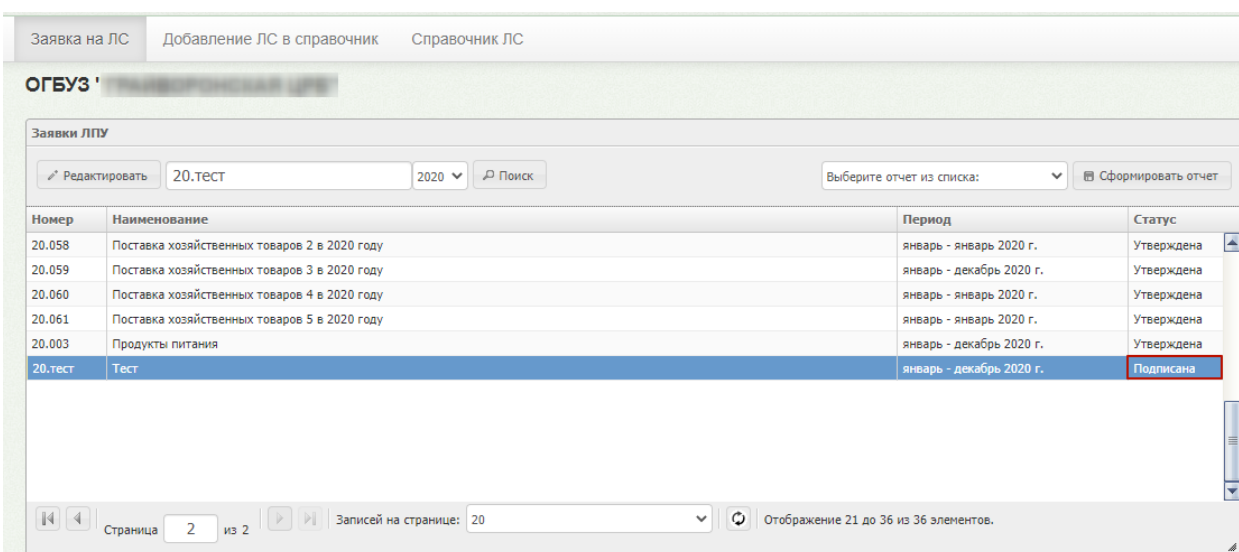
Заявка на ЛС | Добавление ЛС в справочник | Справочник ЛС

ОГБУЗ '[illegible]'

Заявки ЛПУ

Редактировать | 20.тест | 2020 | Поиск | Выберите отчет из списка: | Сформировать отчет

| Номер | Наименование | Период | Статус |
|---|---|---|---|
| 20.058 | Поставка хозяйственных товаров 2 в 2020 году | январь - январь 2020 г. | Утверждена |
| 20.059 | Поставка хозяйственных товаров 3 в 2020 году | январь - декабрь 2020 г. | Утверждена |
| 20.060 | Поставка хозяйственных товаров 4 в 2020 году | январь - январь 2020 г. | Утверждена |
| 20.061 | Поставка хозяйственных товаров 5 в 2020 году | январь - январь 2020 г. | Утверждена |
| 20.003 | Продукты питания | январь - декабрь 2020 г. | Утверждена |
| 20.тест | Тест | январь - декабрь 2020 г. | Подписана |

Страница 2 из 2 | Записей на странице: 20 | Отображение 21 до 36 из 36 элементов.